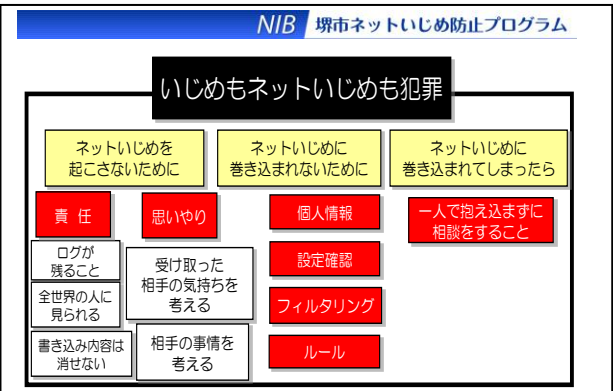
NIB 堺市ネットいじめ防止プログラム

いじめもネットいじめも犯罪

ネットいじめを起こさないために

ネットいじめに巻き込まれないために

ネットいじめに巻き込まれてしまったら

責 任

思いやり

ログが残ること

全世界の人に見られる

書き込み内容は消せない

受け取った相手の気持ちを考える

相手の事情を考える

個人情報

設定確認

フィルタリング

ルール

一人で抱え込まずに相談をすること